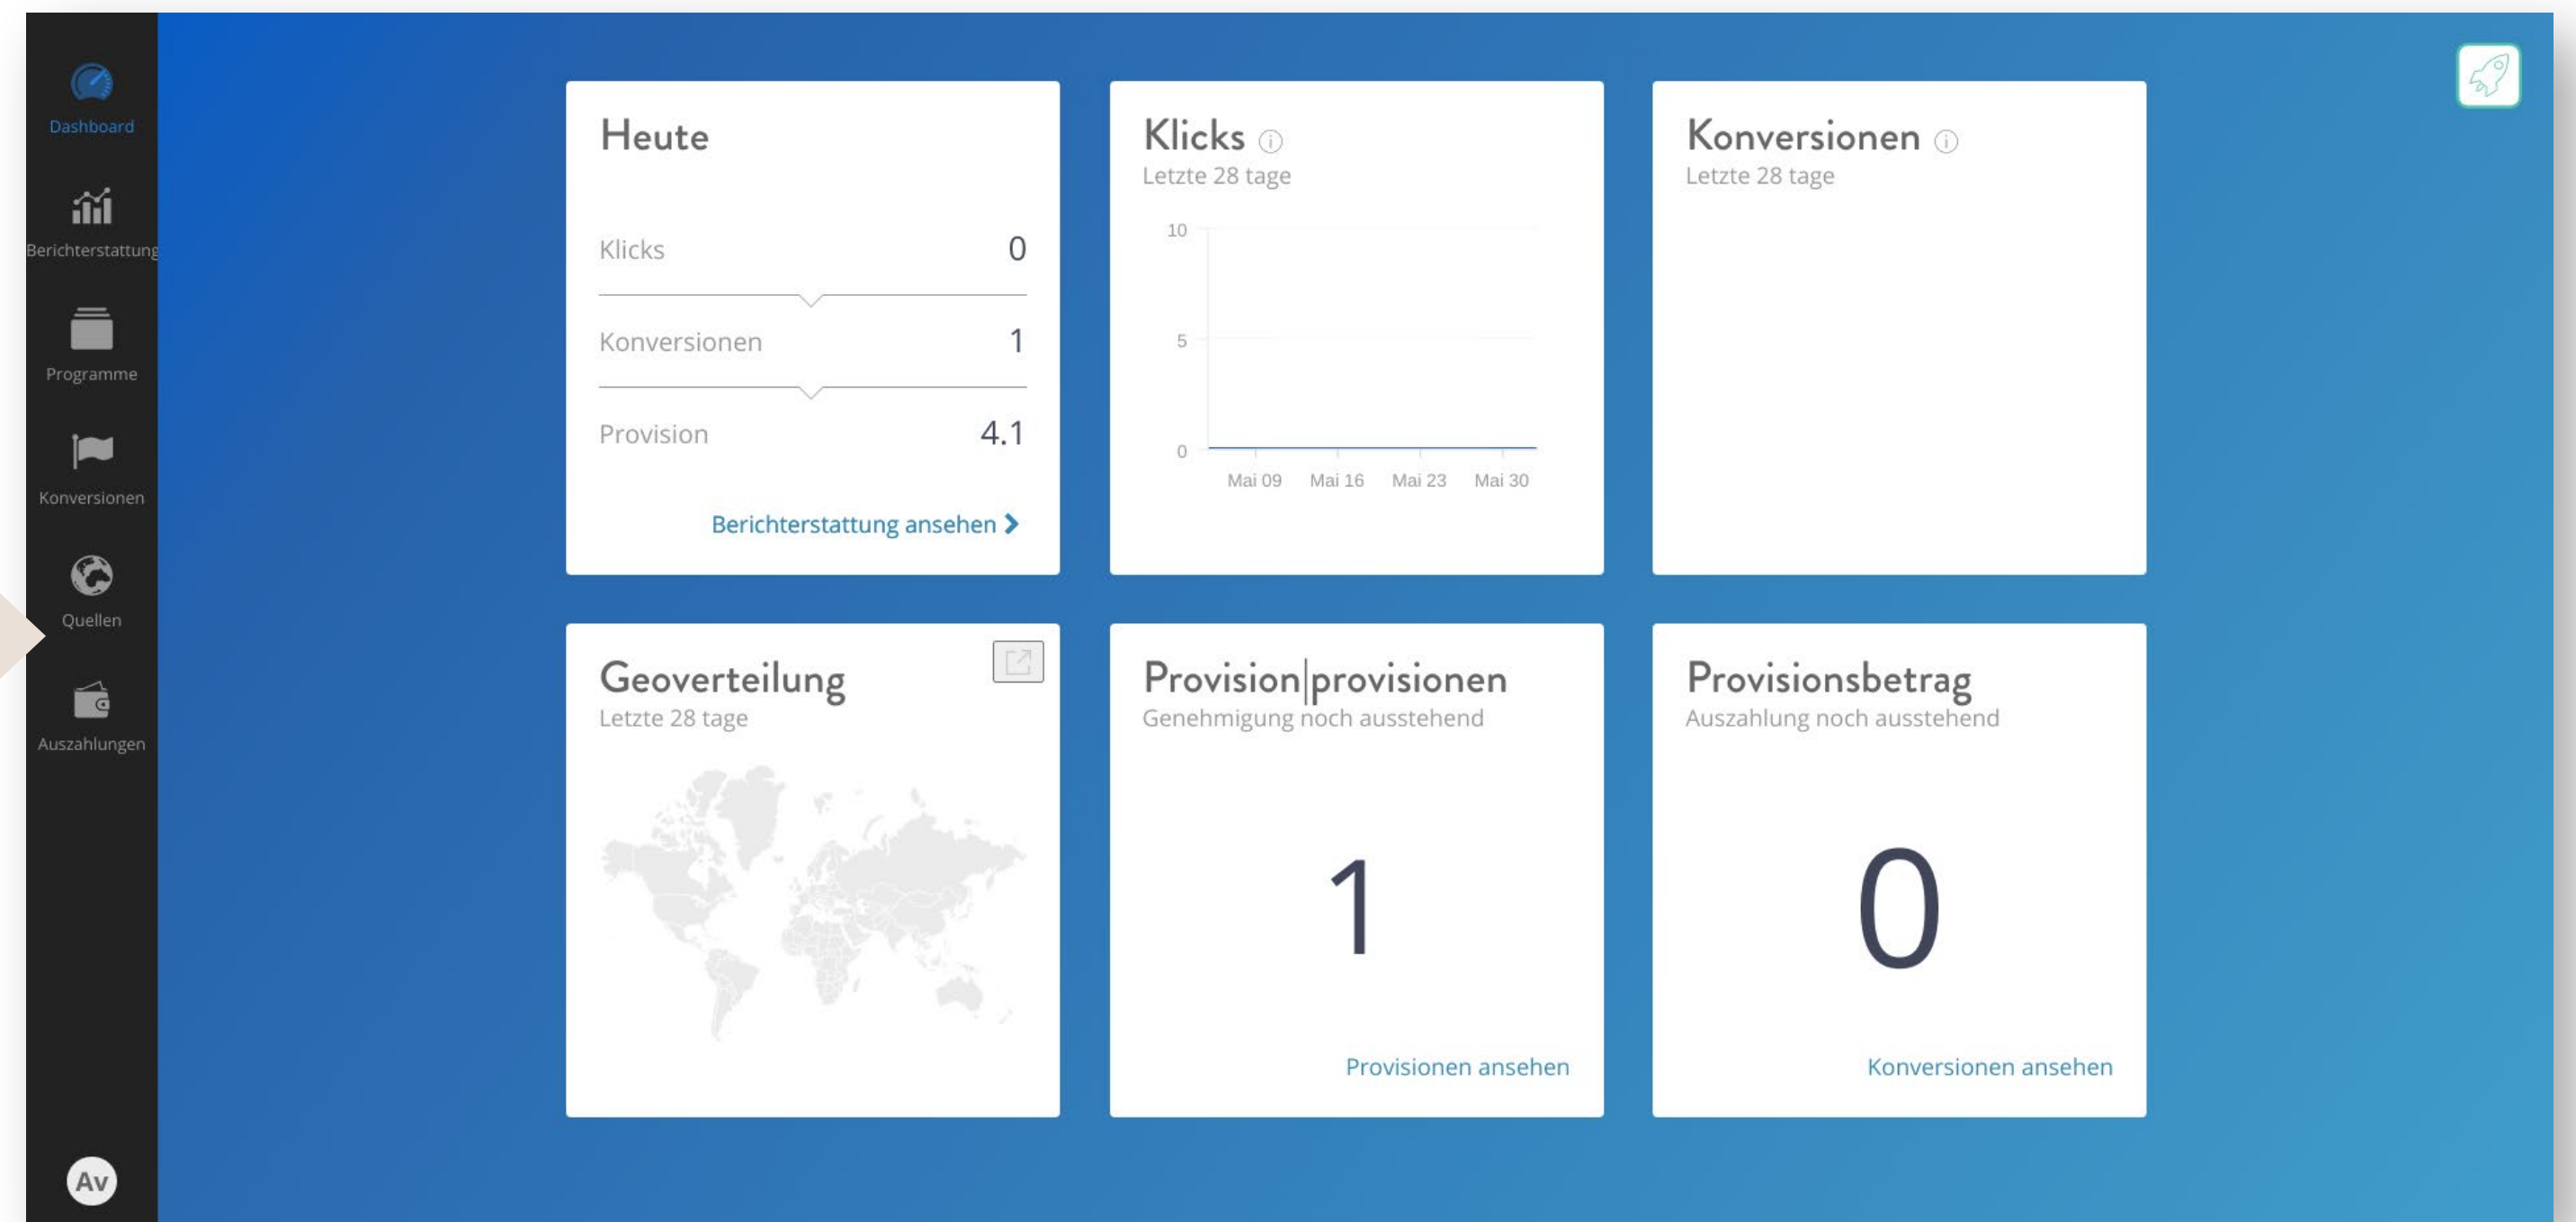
Dashboard

Berichterstattung

Programme

Konversionen

Quellen

Auszahlungen

Av

Heute

Klicks 0

Konversionen 1

Provision 4.1

Berichterstattung ansehen

Klicks
Letzte 28 tage

10
5
0
Mai 09 Mai 16 Mai 23 Mai 30

Konversionen
Letzte 28 tage

Geoverteilung
Letzte 28 tage

Provision|provisionen
Genehmigung noch ausstehend

1

Provisionen ansehen

Provisionsbetrag
Auszahlung noch ausstehend

0

Konversionen ansehen